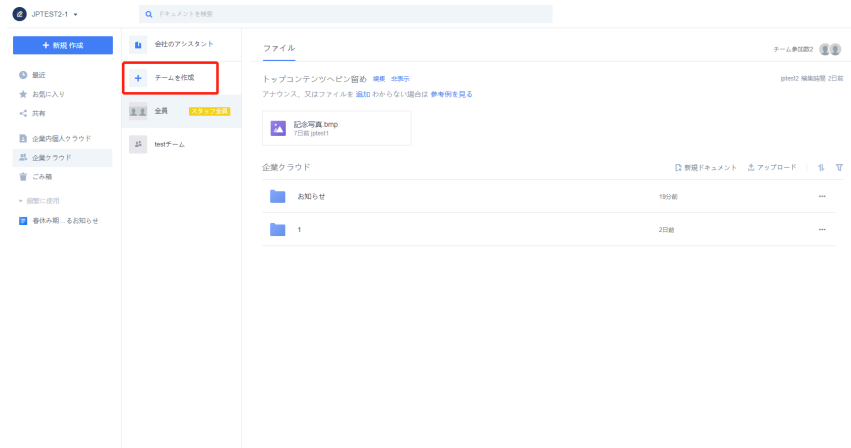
JPTEST2-1

ドキュメントを検索

+ 新規 作成

最近
お気に入り
共有

企業内個人クラウド
企業クラウド
ごみ箱

閲覧に使用
春休み期...るお知らせ

会社のアシスタント
+ チームを作成
全員 スタッフ全員
testチーム

ファイル

チーム参加数2

トップコンテンツへピン留め 編集 非表示
アナウンス、又はファイルを 追加 わからない場合は 参考例を見る

jptest2 編集結果 2日前

記念写真.bmp
7日前 jptest1

企業クラウド

新規ドキュメント アップロード

| | | |
|---|---|---|
| お知らせ | 19分前 | ··· |
| 1 | 2日前 | ··· |